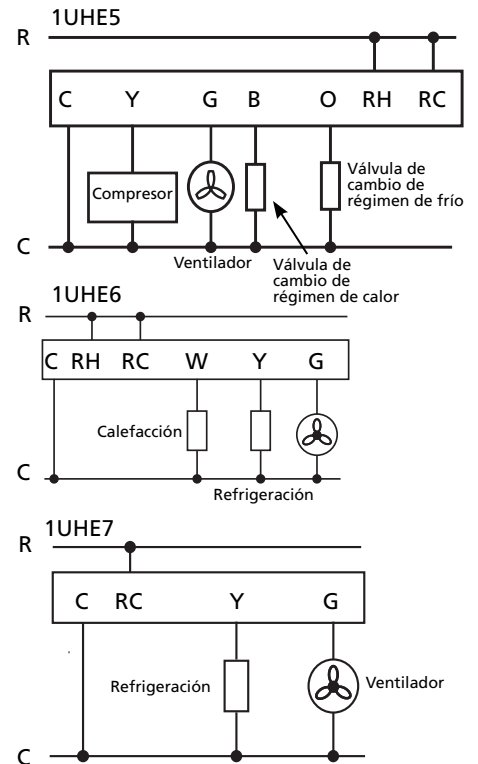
1UHE5

R

C Y G B O RH RC

Compresor

Válvula de cambio de régimen de frío

C

Ventilador

Válvula de cambio de régimen de calor

1UHE6

R

C RH RC W Y G

Calefacción

C

Refrigeración

1UHE7

R

C RC Y G

Refrigeración

Ventilador

C